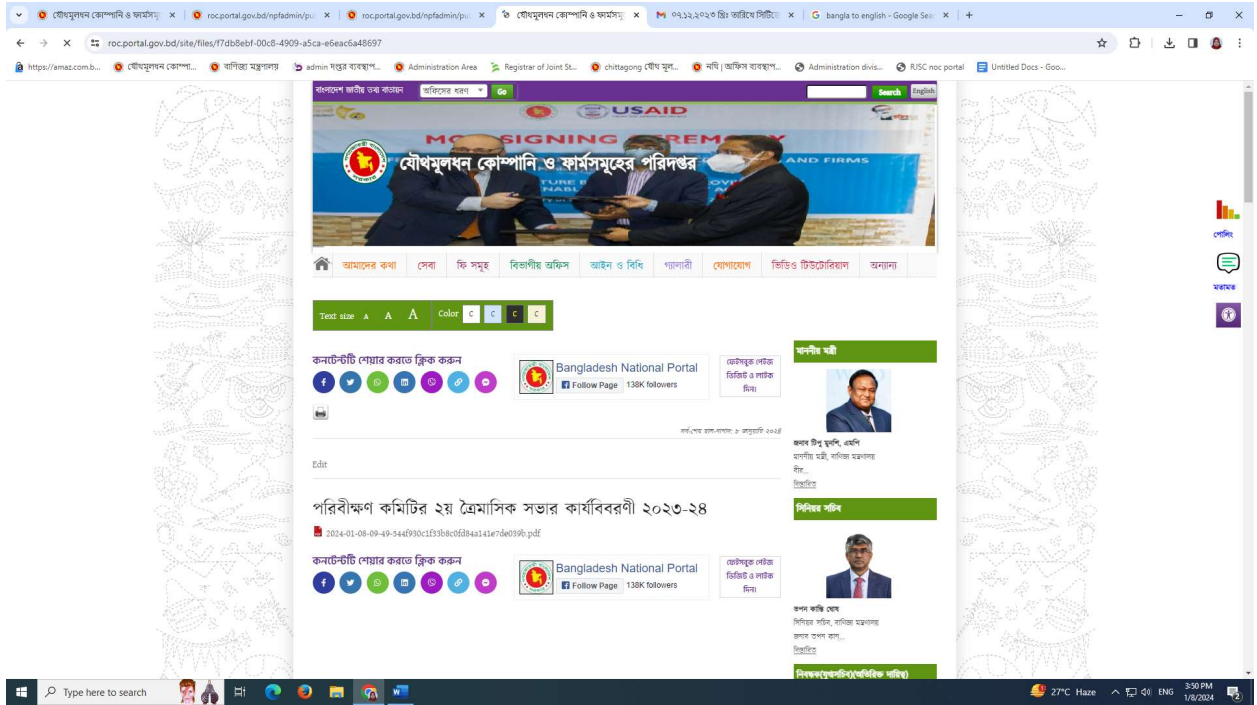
যৌথমূলধন কোম্পানি ও ফার্মসমূ × | roc.portal.gov.bd/npfadmin/pu × | roc.portal.gov.bd/npfadmin/pu × | যৌথমূলধন কোম্পানি ও ফার্মসমূ × | ০৭.১২.২০২৩ খ্রিঃ তারিখে সিটিযে × | bangla to english - Google Sea × | +

roc.portal.gov.bd/site/files/f7db8ebf-00c8-4909-a5ca-e6eac6a48697

https://amaz.com.b... | যৌথমূলধন কোম্পা... | বাণিজ্য মন্ত্রণালয় | admin দপ্তর ব্যবস্থাপ... | Administration Area | Registrar of Joint St... | chittagong যৌথ মূল... | নথি | অফিস ব্যবস্থাপ... | Administration divis... | RJSC noc portal | Untitled Docs - Goo...

বাংলাদেশ জাতীয় তথ্য বাতায়ন | অফিসের ধরণ | Go | Search | English

USAID

যৌথমূলধন কোম্পানি ও ফার্মসমূহের পরিদপ্তর

আমাদের কথা | সেবা | ফি সমূহ | বিভাগীয় অফিস | আইন ও বিধি | গ্যালারী | যোগাযোগ | ভিডিও টিউটোরিয়াল | অন্যান্য

Text size A A A | Color C C C C

কনটেন্টটি শেয়ার করতে ক্লিক করুন

Bangladesh National Portal
Follow Page 138K followers

ফেসবুক পেইজ ভিজিট ও লাইক দিন।

সর্বশেষ হাল-নাগাদ: ৮ জানুয়ারি ২০২৪

Edit

পরিবীক্ষণ কমিটির ২য় ত্রৈমাসিক সভার কার্যবিবরণী ২০২৩-২৪

2024-01-08-09-49-544f930c1f33b8c0fd84a141e7de039b.pdf

কনটেন্টটি শেয়ার করতে ক্লিক করুন

Bangladesh National Portal
Follow Page 138K followers

ফেসবুক পেইজ ভিজিট ও লাইক দিন।

মাননীয় মন্ত্রী

জনাব টিপু মুনশি, এমপি
মাননীয় মন্ত্রী, বাণিজ্য মন্ত্রণালয়
টিপু...
বিস্তারিত

সিনিয়র সচিব

তপন কান্তি ঘোষ
সিনিয়র সচিব, বাণিজ্য মন্ত্রণালয়
জনাব তপন কান্ত...
বিস্তারিত

নিবন্ধক(যুগ্মসচিব)(অতিরিক্ত দায়িত্ব)

পোলিং
মতামত

Type here to search | 27°C Haze | ENG | 3:50 PM 1/8/2024